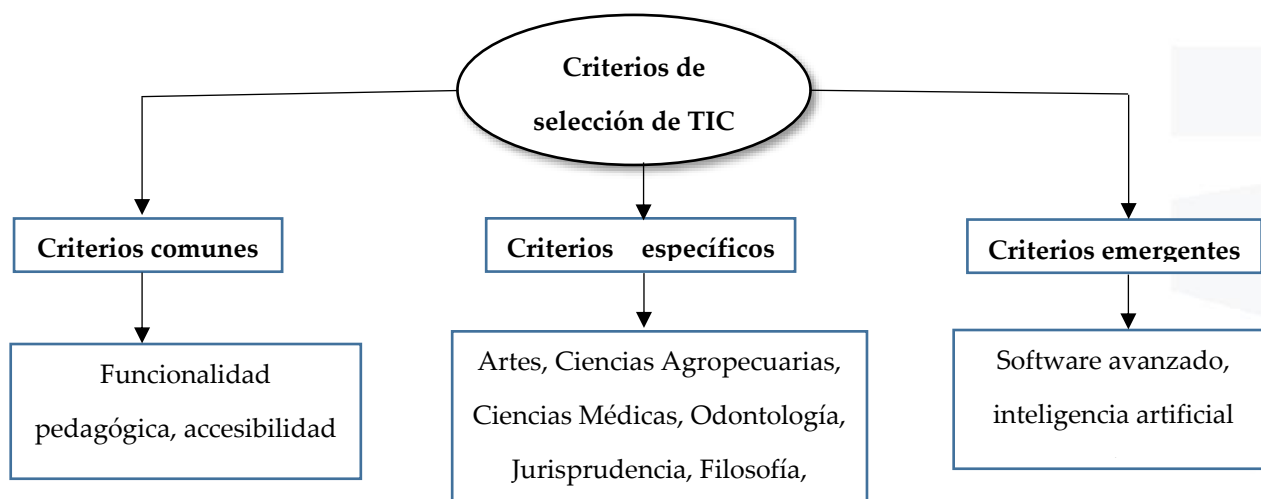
Criterios de selección de TIC

Criterios comunes

Funcionalidad pedagógica, accesibilidad

Criterios específicos

Artes, Ciencias Agropecuarias, Ciencias Médicas, Odontología, Jurisprudencia, Filosofía,

Criterios emergentes

Software avanzado, inteligencia artificial